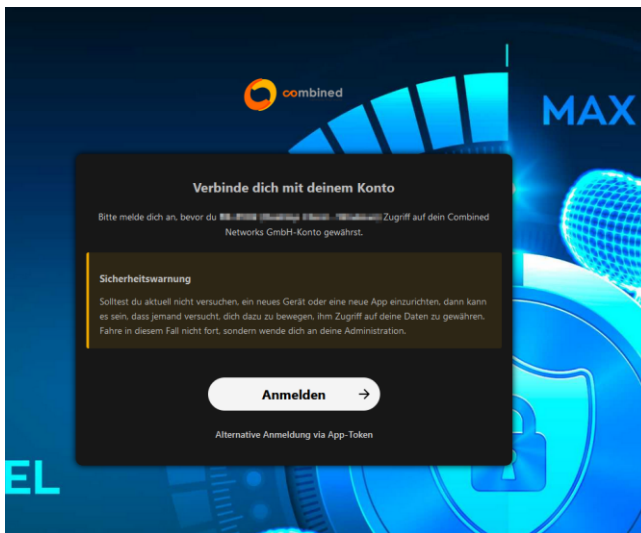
combined

MAX

Verbinde dich mit deinem Konto

Bitte melde dich an, bevor du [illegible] Zugriff auf dein Combined Networks GmbH-Konto gewährst.

Sicherheitswarnung

Solltest du aktuell nicht versuchen, ein neues Gerät oder eine neue App einzurichten, dann kann es sein, dass jemand versucht, dich dazu zu bewegen, ihm Zugriff auf deine Daten zu gewähren. Fahre in diesem Fall nicht fort, sondern wende dich an deine Administration.

Anmelden →

Alternative Anmeldung via App-Token

EL